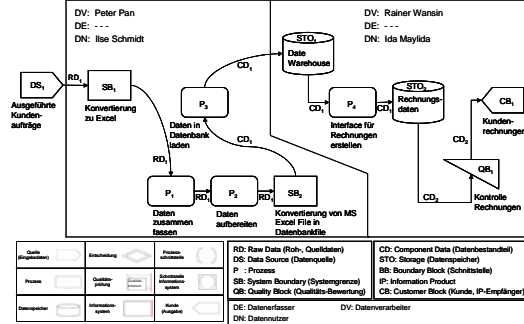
DV: Peter Pan
DE: - - -
DN: Ilse Schmidt

DV: Rainer Wansin
DE: - - -
DN: Ida Maylida

DS₁
Ausgeführte Kundenaufträge

RD₁

SB₁
Konvertierung zu Excel

P₃
Daten in Datenbank laden

CD₁

STO₁
Date Warehouse

CD₁

P₄
Interface für Rechnungen erstellen

CD₁

STO₂
Rechnungsdaten

CB₁
Kundenrechnungen

CD₂

QB₁
Kontrolle Rechnungen

CD₂

CD₁

RD₁

P₁
Daten zusammen fassen

RD₁

P₂
Daten aufbereiten

RD₁

SB₂
Konvertierung von MS Excel File in Datenbankfile

| Quelle (Eingabedaten) | Entscheidung | Prozess-schnittstelle |
|---|---|---|
| Prozess | Qualitätsprüfung | Schnittstelle Informationssystem |
| Datenspeicher | Informationssystem | Kunde (Ausgabe) |

RD: Raw Data (Roh-, Quelldaten)
DS: Data Source (Datenquelle)
P : Prozess
SB: System Boundary (Systemgrenze)
QB: Quality Block (Qualitäts-Bewertung)

CD: Component Data (Datenbestandteil)
STO: Storage (Datenspeicher)
BB: Boundary Block (Schnittstelle)
IP: Information Product
CB: Customer Block (Kunde, IP-Empfänger)

DE: Datenerfasser
DN: Datennutzer
DV: Datenverarbeiter